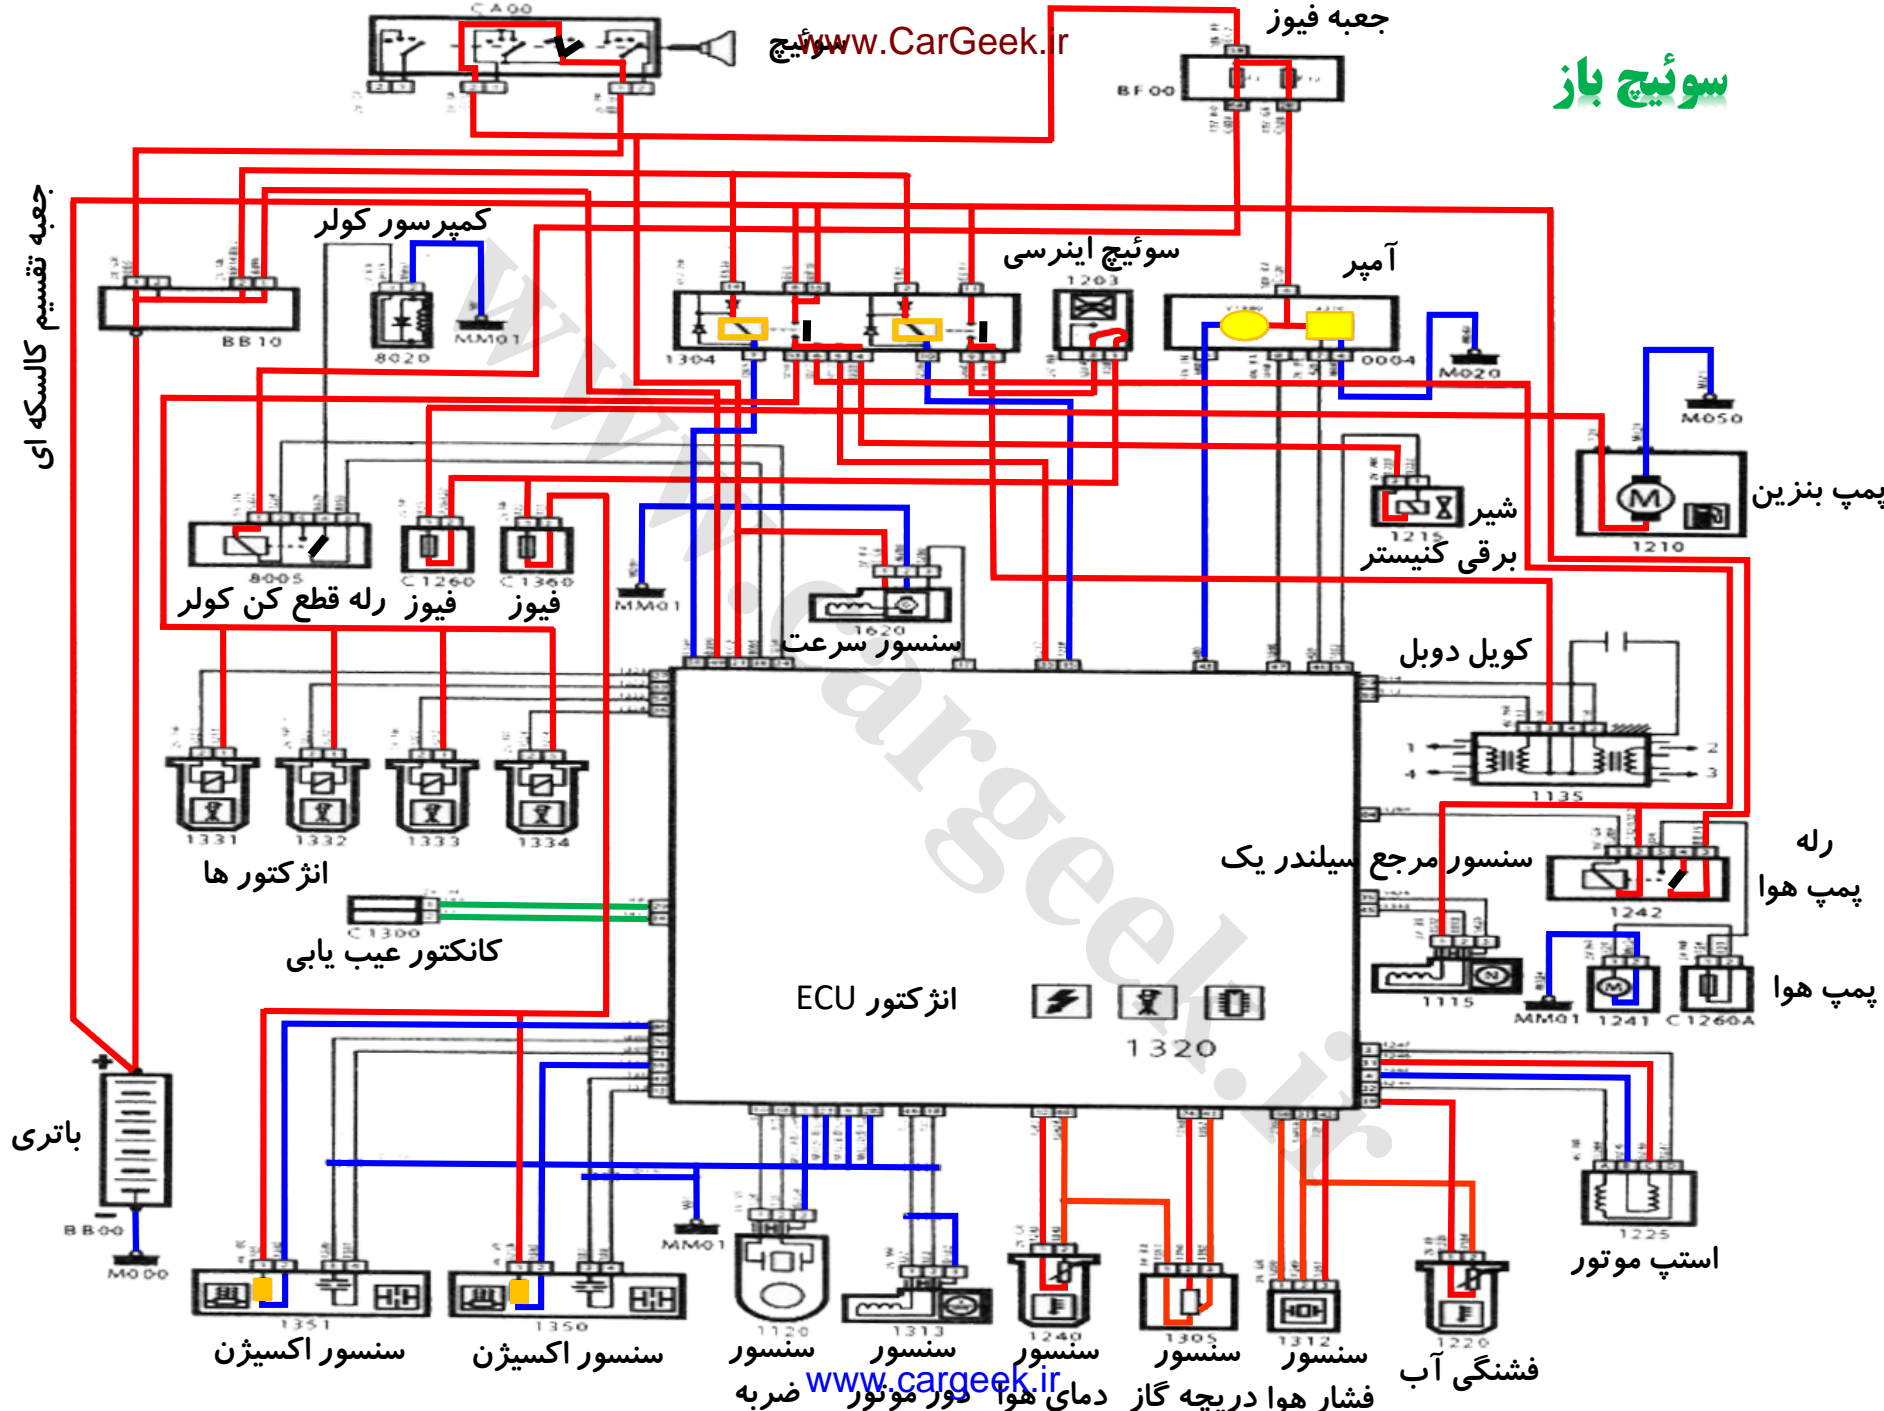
CA00
سوئیچ www.CarGeek.ir
جعبه فیوز
BF00
سوئیچ باز
جعبه تقسیم کالسکه ای
کمپرسور کولر
سوئیچ اینرسی
آمپر
BB10
8020
MM01
1304
1203
0004
M020
M050
پمپ بنزین
1210
شیر برقی کنیستر
1215
8005
C1260
C1360
MM01
رله قطع کن کولر
فیوز
فیوز
1620
سنسور سرعت
کویل دوبل
1135
1331
1332
1333
1334
انژکتور ها
سنسور مرجع سیلندر یک
رله پمپ هوا
1242
C1300
کانکتور عیب یابی
1115
MM01
1241
C1260A
پمپ هوا
ECU انژکتور
1320
باتری
BB00
M000
MM01
1225
استپ موتور
1351
1350
1120
1313
1240
1305
1312
1220
سنسور اکسیژن
سنسور اکسیژن
سنسور ضربه
سنسور دور موتور
سنسور دمای هوا
سنسور دریچه گاز
سنسور فشار هوا
فشنگی آب
www.cargeek.ir